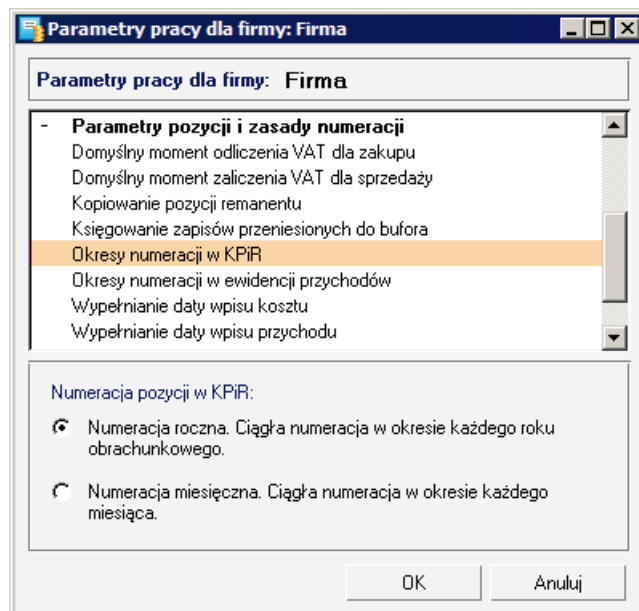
Parametry pracy dla firmy: Firma

Parametry pracy dla firmy: Firma

- Parametry pozycji i zasady numeracji
Domyślny moment odliczenia VAT dla zakupu
Domyślny moment zaliczenia VAT dla sprzedaży
Kopiowanie pozycji remanentu
Księgowanie zapisów przeniesionych do bufora
Okresy numeracji w KPiR
Okresy numeracji w ewidencji przychodów
Wypełnianie daty wpisu kosztu
Wypełnianie daty wpisu przychodu

Numeracja pozycji w KPiR:

Numeracja roczna. Ciągła numeracja w okresie każdego roku obrachunkowego.

Numeracja miesięczna. Ciągła numeracja w okresie każdego miesiąca.

OK
Anuluj